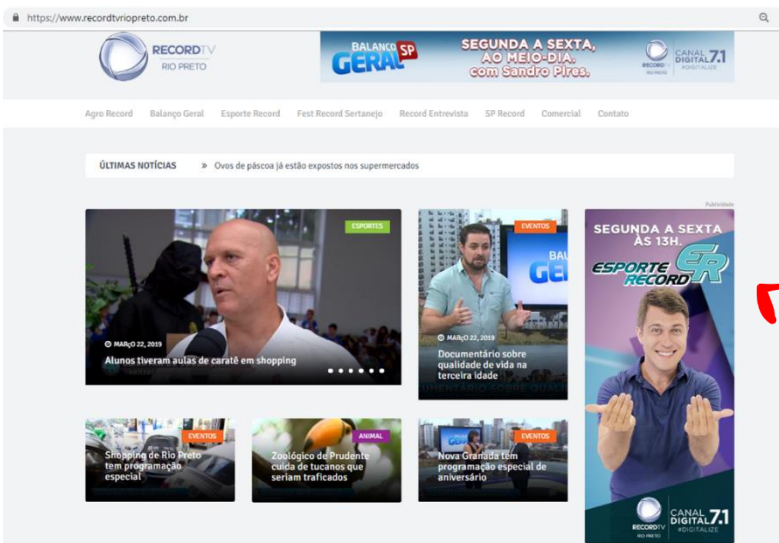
https://www.recordtvriopreto.com.br

RECORD TV
RIO PRETO

BALANÇO GERAL SP
SEGUNDA A SEXTA, AO MEIO-DIA, com Sandro Pires.
RECORD TV RIO PRETO
CANAL DIGITAL 7.1 #DIGITALIZE

Agro Record
Balanço Geral
Esporte Record
Fest Record Sertanejo
Record Entrevista
SP Record
Comercial
Contato

ÚLTIMAS NOTÍCIAS
» Ovos de páscoa já estão expostos nos supermercados

Publicidade

ESPORTES
MARÇO 22, 2019
Alunos tiveram aulas de caratê em shopping

EVENTOS
MARÇO 22, 2019
Documentário sobre qualidade de vida na terceira idade

SEGUNDA A SEXTA ÀS 13H.
ESPORTE RECORD ER

EVENTOS
Shopping de Rio Preto tem programação especial

ANIMAL
Zoológico de Prudente cuida de tucanos que seriam traficados

EVENTOS
Nova Granada tem programação especial de aniversário

RECORD TV RIO PRETO
CANAL DIGITAL 7.1 #DIGITALIZE